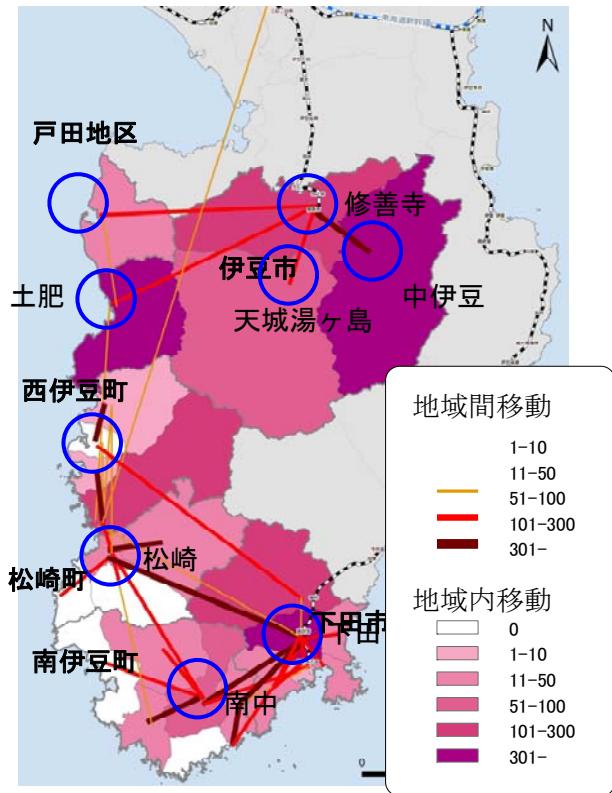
N

戸田地区

修善寺

伊豆市

土肥

中伊豆

天城湯ヶ島

西伊豆町

松崎

松崎町

下田市

下田

南伊豆町

南中

地域間移動

1-10

11-50

51-100

101-300

301-

地域内移動

0

1-10

11-50

51-100

101-300

301-